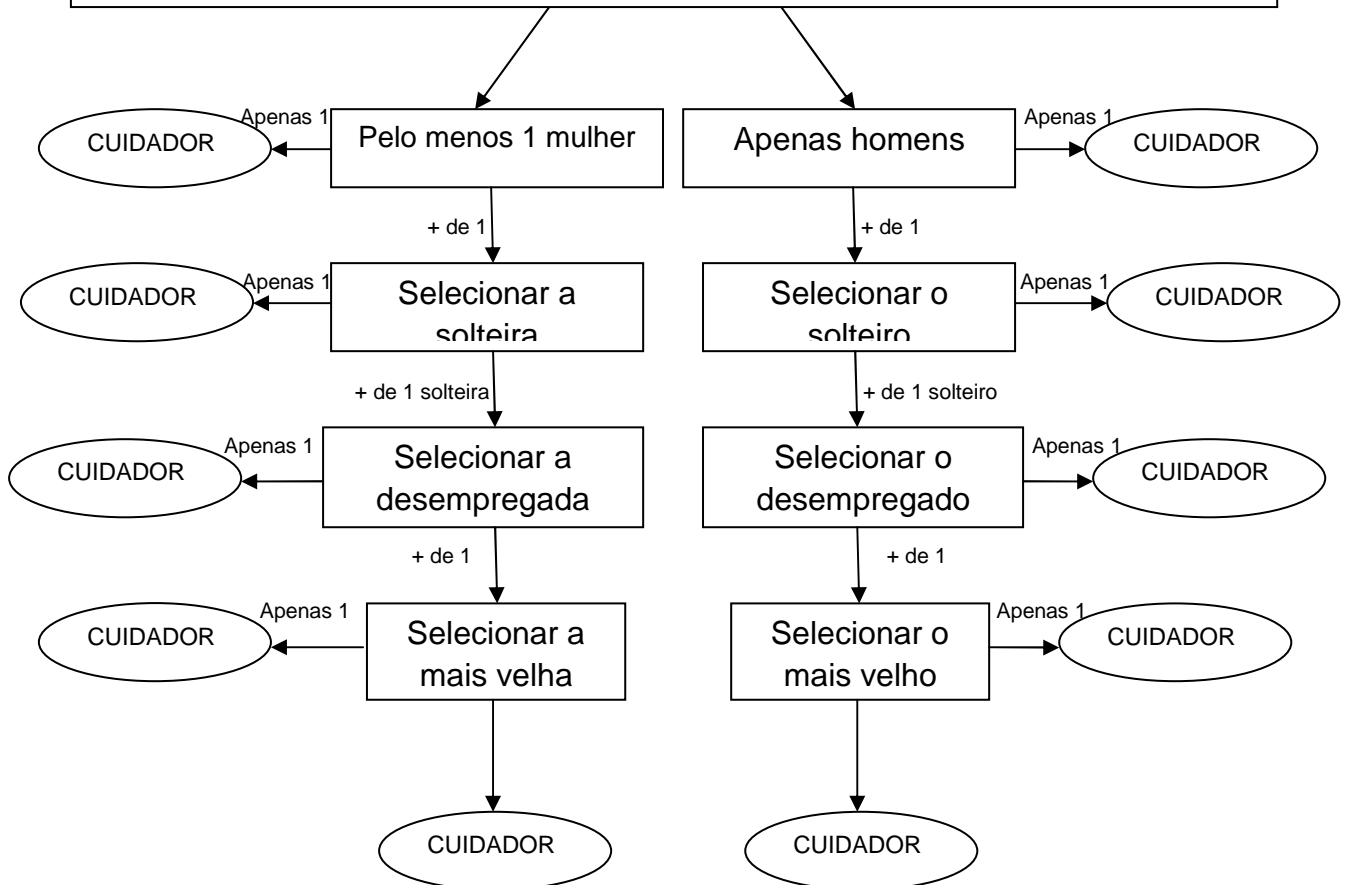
Pelo menos 1 mulher

Apenas 1

CUIDADOR

+ de 1

Selecionar a solteira

Apenas 1

CUIDADOR

+ de 1 solteira

Selecionar a desempregada

Apenas 1

CUIDADOR

+ de 1

Selecionar a mais velha

Apenas 1

CUIDADOR

CUIDADOR

Apenas homens

Apenas 1

CUIDADOR

+ de 1

Selecionar o solteiro

Apenas 1

CUIDADOR

+ de 1 solteiro

Selecionar o desempregado

Apenas 1

CUIDADOR

+ de 1

Selecionar o mais velho

Apenas 1

CUIDADOR

CUIDADOR